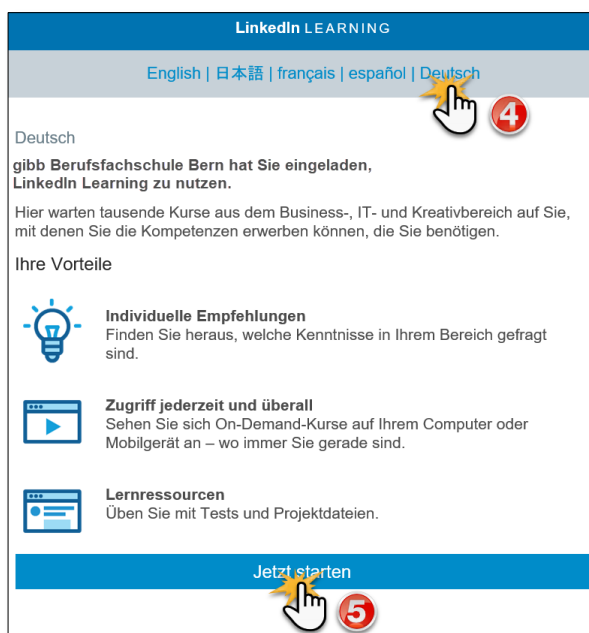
LinkedIn LEARNING

English | 日本語 | français | español | Deutsch

4

Deutsch

gibb Berufsfachschule Bern hat Sie eingeladen, LinkedIn Learning zu nutzen.

Hier warten tausende Kurse aus dem Business-, IT- und Kreativbereich auf Sie, mit denen Sie die Kompetenzen erwerben können, die Sie benötigen.

Ihre Vorteile

Individuelle Empfehlungen
Finden Sie heraus, welche Kenntnisse in Ihrem Bereich gefragt sind.

Zugriff jederzeit und überall
Sehen Sie sich On-Demand-Kurse auf Ihrem Computer oder Mobilgerät an – wo immer Sie gerade sind.

Lernressourcen
Üben Sie mit Tests und Projektdateien.

Jetzt starten

5